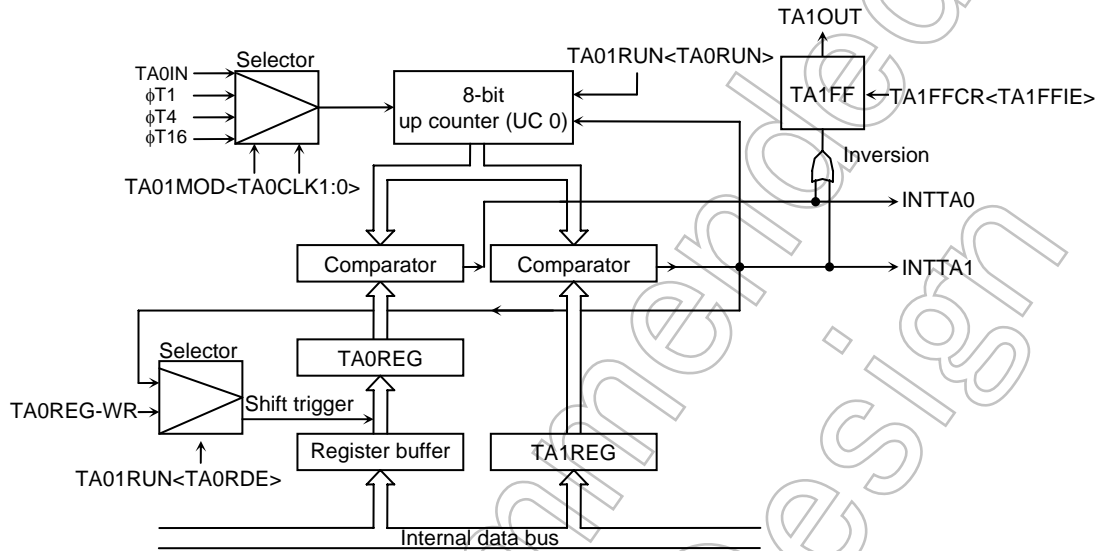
TA1OUT

Selector

TA0IN
$\phi$T1
$\phi$T4
$\phi$T16

TA01MOD<TA0CLK1:0>

TA01RUN<TA0RUN>

8-bit up counter (UC 0)

TA1FF

TA1FFCR<TA1FFIE>

Inversion

INTTA0

Comparator

Comparator

INTTA1

Selector

TA0REG

TA0REG-WR

Shift trigger

Register buffer

TA1REG

TA01RUN<TA0RDE>

Internal data bus

Recommended design